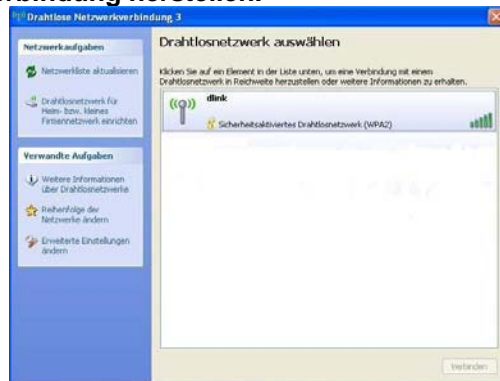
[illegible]rbindung herstellen

Drahtlose Netzwerkverbindung 3

Netzwerkaufgaben

Netzwerkliste aktualisieren

Drahtlosnetzwerk für Heim- bzw. kleines Firmennetzwerk einrichten

Verwandte Aufgaben

Weitere Informationen über Drahtlosnetzwerke

Reihenfolge der Netzwerke ändern

Erweiterte Einstellungen ändern

Drahtlosnetzwerk auswählen

Klicken Sie auf ein Element in der Liste unten, um eine Verbindung mit einem Drahtlosnetzwerk in Reichweite herzustellen oder weitere Informationen zu erhalten.

dlink

Sicherheitsaktiviertes Drahtlosnetzwerk (WPA2)

Verbinden